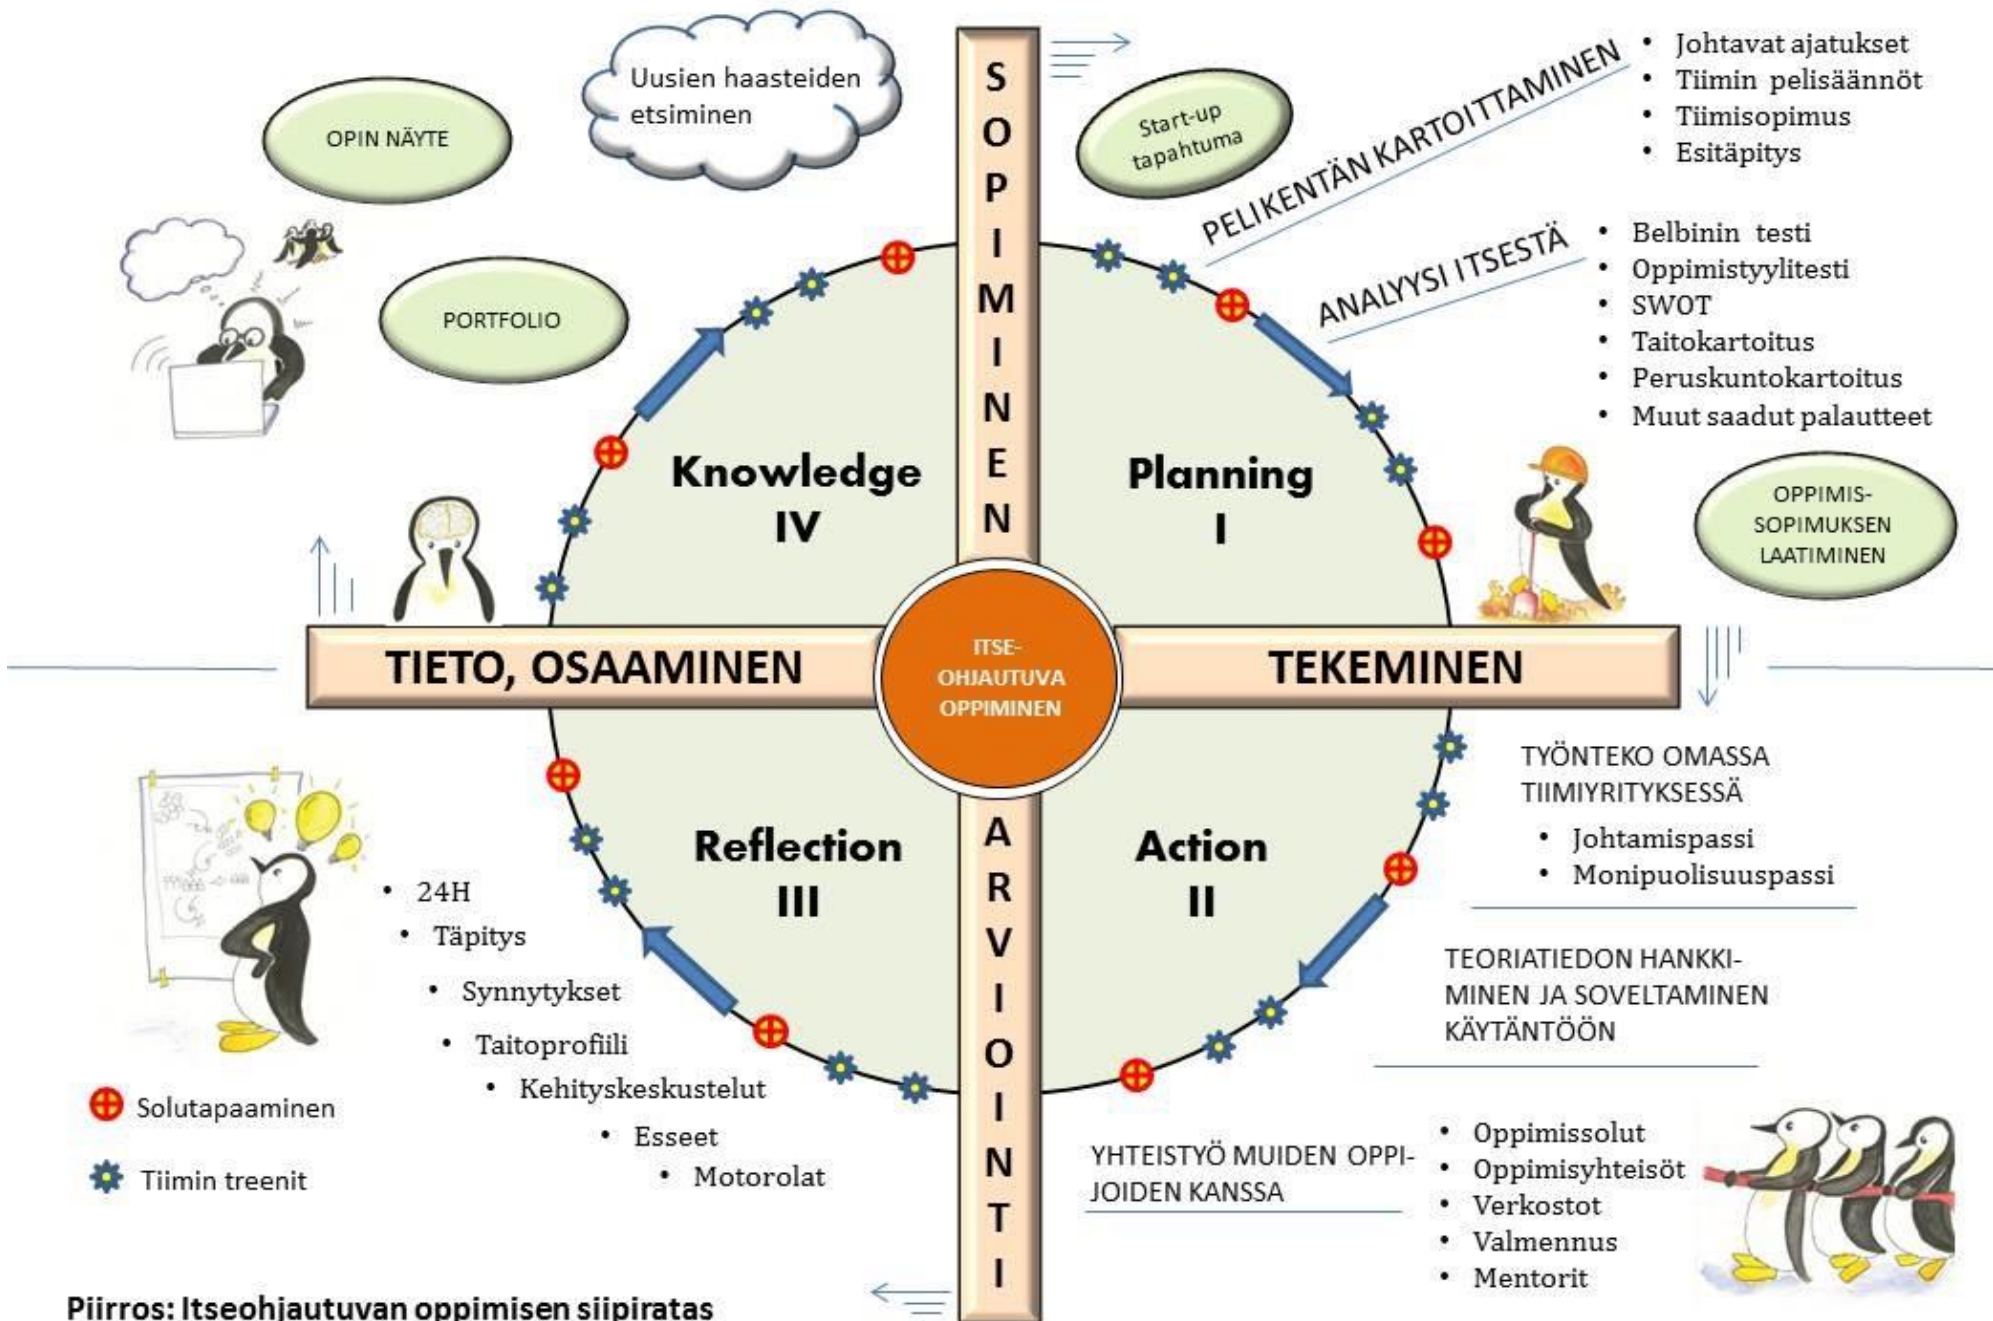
SOPIMINEN

Uusien haasteiden etsiminen

OPIN NÄYTE

Start-up tapahtuma

PELIKENTÄN KARTOITTAMINEN

- Johtavat ajatukset
- Tiimin pelisäännöt
- Tiimisopimus
- Esitäpitys

PORTFOLIO

ANALYYSI ITSESTÄ

- Belbinin testi
- Oppimistyylitesti
- SWOT
- Taitokartoitus
- Peruskuntokartoitus
- Muut saadut palautteet

Knowledge IV

Planning I

OPPIMIS-SOPIMUKSEN LAATIMINEN

TIETO, OSAAMINEN

ITSE-OHJAUTUVA OPPIMINEN

TEKEMINEN

TYÖNTEKO OMASSA TIIMIYRITYKSESSÄ

- Johtamispassi
- Monipuolisuuspassi

Reflection III

ARVIOINTI

Action II

- 24H
- Täpitys
- Synnytykset
- Taitoprofiili
- Kehityskeskustelut
- Esseet
- Motorolat

TEORIATIEDON HANKKIMINEN JA SOVELTAMINEN KÄYTÄNTÖÖN

Solutapaaminen

Tiimin treenit

YHTEISTYÖ MUIDEN OPPIJOIDEN KANSSA

- Oppimissolut
- Oppimisyhteisöt
- Verkostot
- Valmennus
- Mentorit

Piirros: Itseohjautuvan oppimisen siipiratas